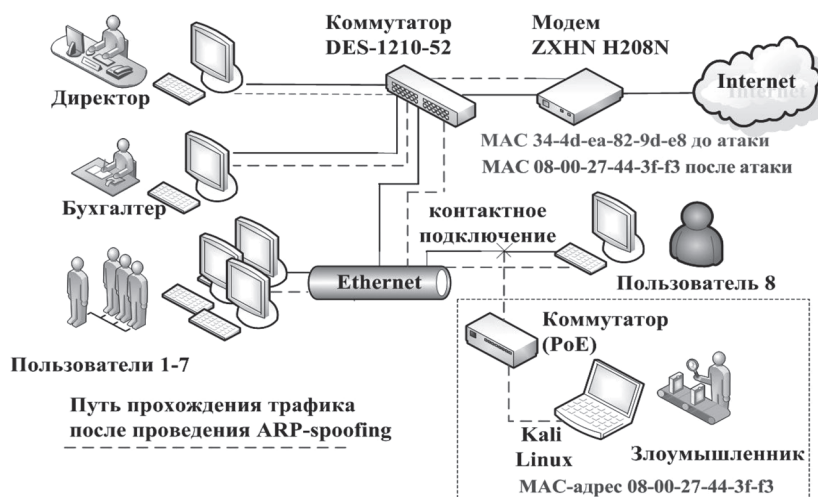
Коммутатор
DES-1210-52

Модем
ZXHN H208N

Internet

Директор

MAC 34-4d-ea-82-9d-e8 до атаки
MAC 08-00-27-44-3f-f3 после атаки

Бухгалтер

контактное
подключение

Ethernet

Пользователь 8

Коммутатор
(PoE)

Пользователи 1-7

Путь прохождения трафика
после проведения ARP-spoofing

Kali
Linux

Злоумышленник

MAC-адрес 08-00-27-44-3f-f3